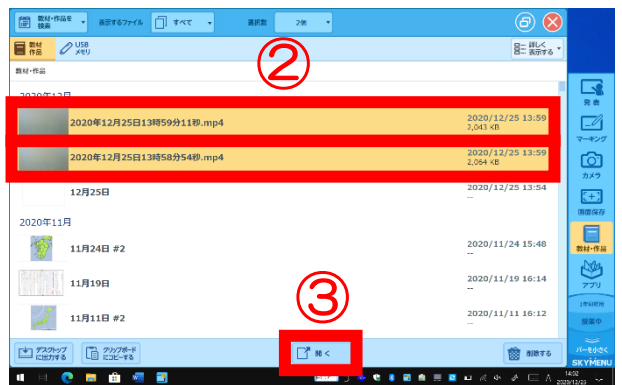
数材・作品を検索 表示するファイル すべて 選択数 2件

数材作品 USBメモリ

②

詳しく表示する

数材・作品

2020年12月

2020年12月25日13時59分11秒.mp4 2020/12/25 13:59 2,043 KB

2020年12月25日13時58分54秒.mp4 2020/12/25 13:59 2,064 KB

12月25日 2020/12/25 13:54 --

2020年11月

11月24日 #2 2020/11/24 15:48 --

11月19日 2020/11/19 16:14 --

11月11日 #2 2020/11/11 16:12 --

③

デスクトップに出力する クリップボードにコピーする 開く 削除する

発表 マーキング カメラ 画面保存 数材・作品 アプリ 授業中 バーを小さく SKYMENU

14:02 2020/12/23